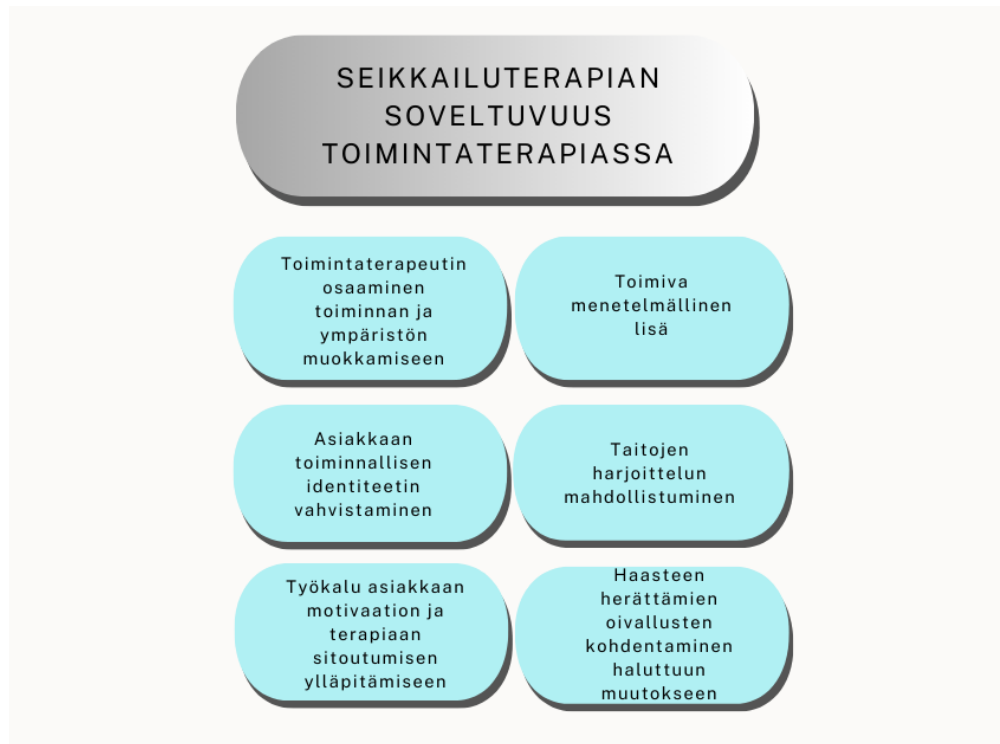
SEIKKAILUTERAPIAN SOVELTUVUUS TOIMINTATERAPIASSA

Toimintaterapeutin osaaminen toiminnan ja ympäristön muokkamiseen

Toimiva menetelmällinen lisä

Asiakkaan toiminnallisen identiteetin vahvistaminen

Taitojen harjoittelun mahdollistuminen

Työkalu asiakkaan motivaation ja terapiaan sitoutumisen ylläpitämiseen

Haasteen herättämien oivallusten kohdentaminen haluttuun muutokseen